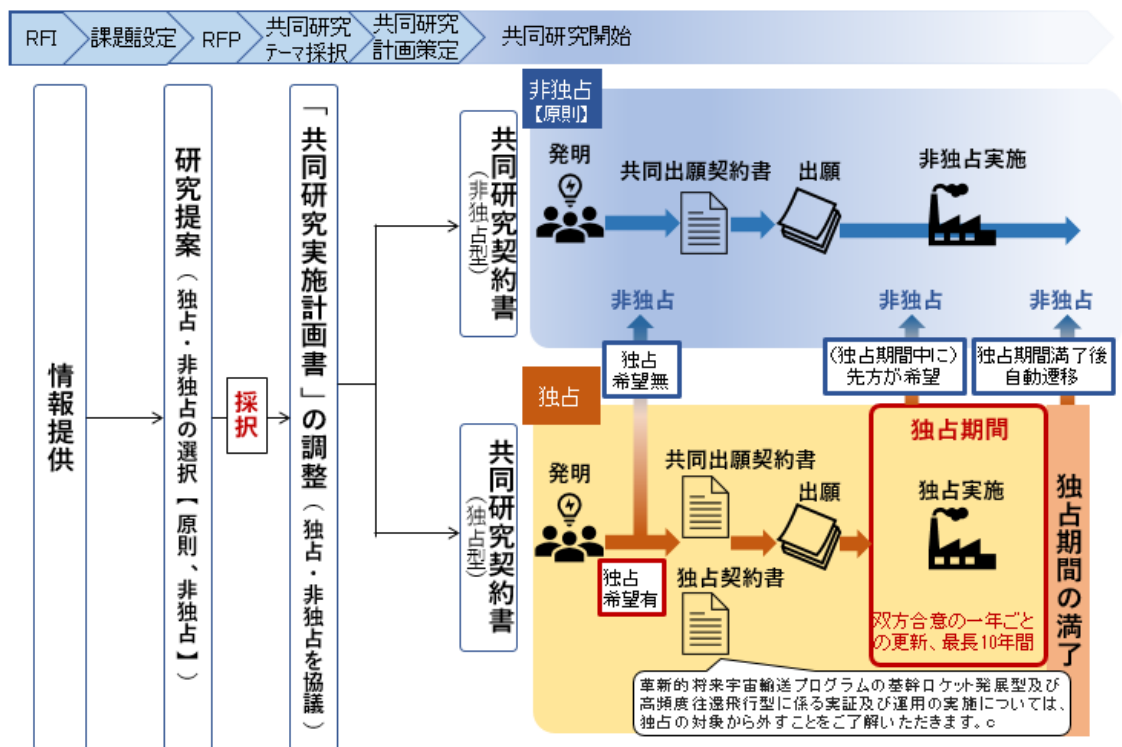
RFI
課題設定
RFP
共同研究テーマ採択
共同研究計画策定
共同研究開始

情報提供

研究提案（独占・非独占の選択【原則、非独占】）

採択

「共同研究実施計画書」の調整（独占・非独占を協議）

共同研究契約書（非独占型）

共同研究契約書（独占型）

非独占【原則】
発明
共同出願契約書
出願
非独占実施
非独占
非独占
非独占

独占希望無
（独占期間中に）先方が希望
独占期間満了後自動遷移

独占
発明
共同出願契約書
出願
独占希望有
独占契約書
独占期間
独占実施
双方合意の一年ごとの更新、最長10年間
独占期間の満了

革新的将来宇宙輸送プログラムの基幹ロケット発展型及び高頻度往還飛行型に係る実証及び運用の実施については、独占の対象から外すことをご了解いただきます。